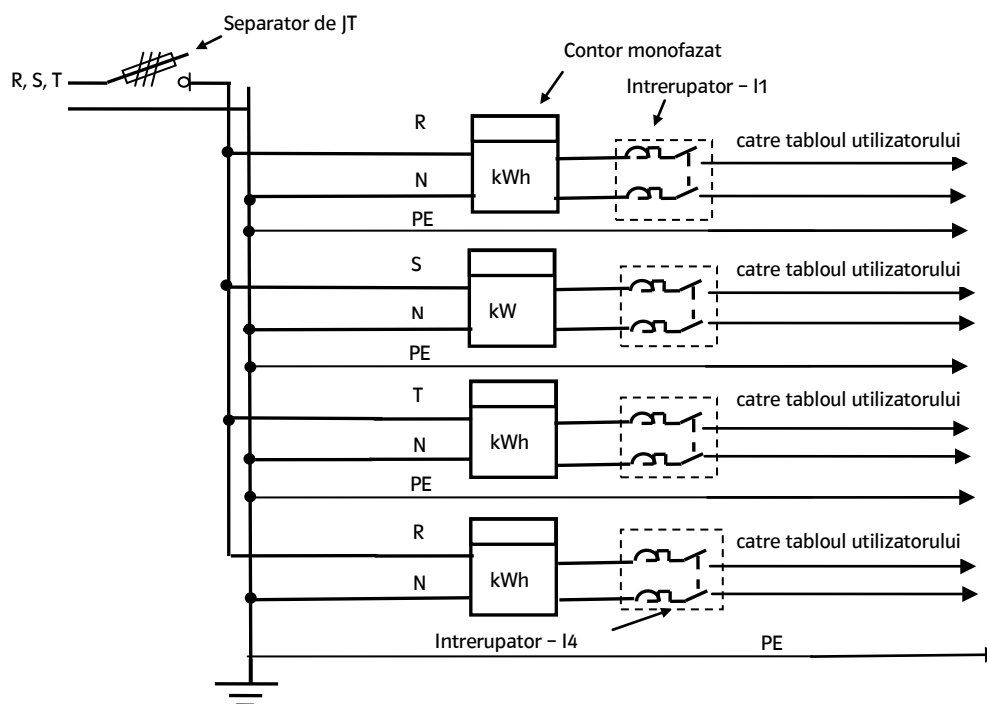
Separator de JT

R, S, T

Contor monofazat

Intrerupator – I1

R

kWh

catre tabloul utilizatorului

N

PE

S

kW

catre tabloul utilizatorului

N

PE

T

kWh

catre tabloul utilizatorului

N

PE

R

kWh

catre tabloul utilizatorului

N

Intrerupator – I4

PE